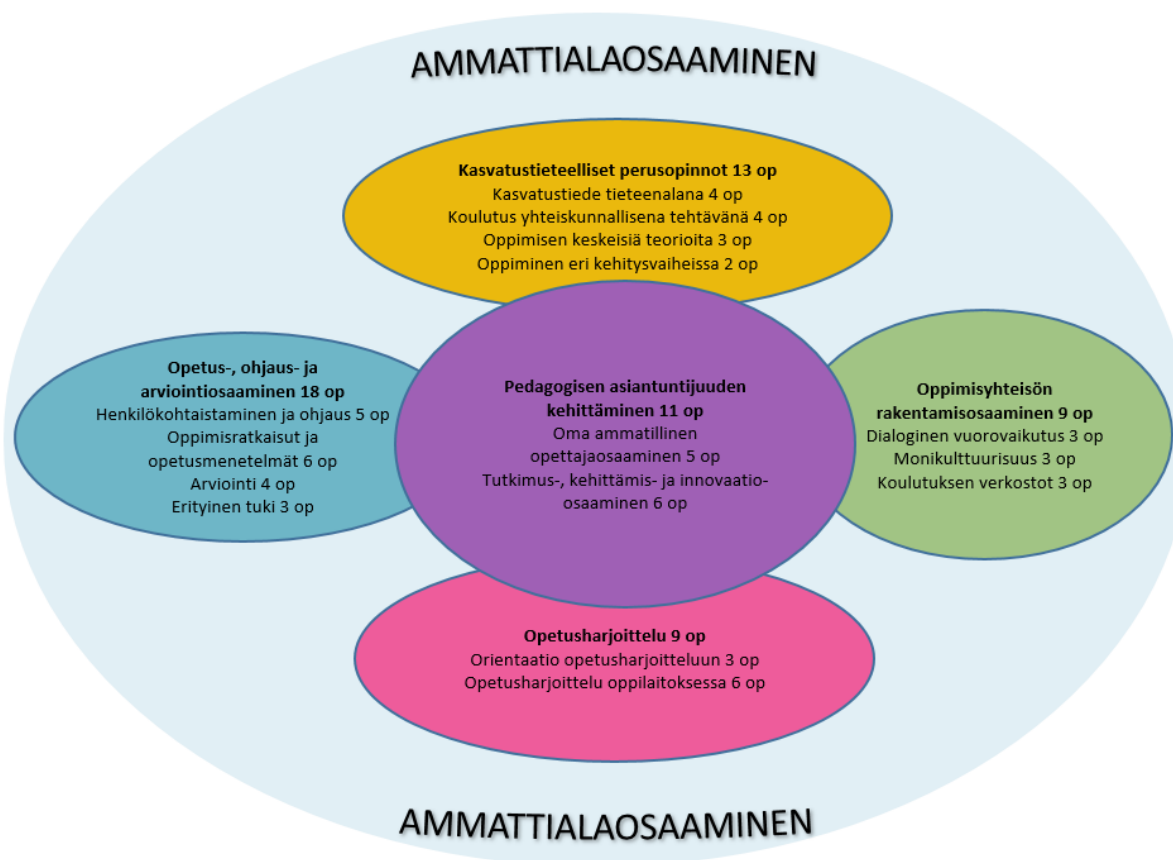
AMMATTIALAOSAAMINEN

Kasvatustieteelliset perusopinnot 13 op
Kasvatustiede tieteenalana 4 op
Koulutus yhteiskunnallisena tehtävänä 4 op
Oppimisen keskeisiä teorioita 3 op
Oppiminen eri kehitysvaiheissa 2 op

Opetus-, ohjaus- ja arviointiosaaminen 18 op
Henkilökohtaistaminen ja ohjaus 5 op
Oppimisratkaisut ja opetusmenetelmät 6 op
Arviointi 4 op
Erityinen tuki 3 op

Pedagogisen asiantuntijuuden kehittäminen 11 op
Oma ammatillinen opettajaosaaminen 5 op
Tutkimus-, kehittämis- ja innovaatioosaaminen 6 op

Oppimisyhteisön rakentamisosaaminen 9 op
Dialoginen vuorovaikutus 3 op
Monikulttuurisuus 3 op
Koulutuksen verkostot 3 op

Opetusharjoittelu 9 op
Orientaatio opetusharjoitteluun 3 op
Opetusharjoittelu oppilaitoksessa 6 op

AMMATTIALAOSAAMINEN